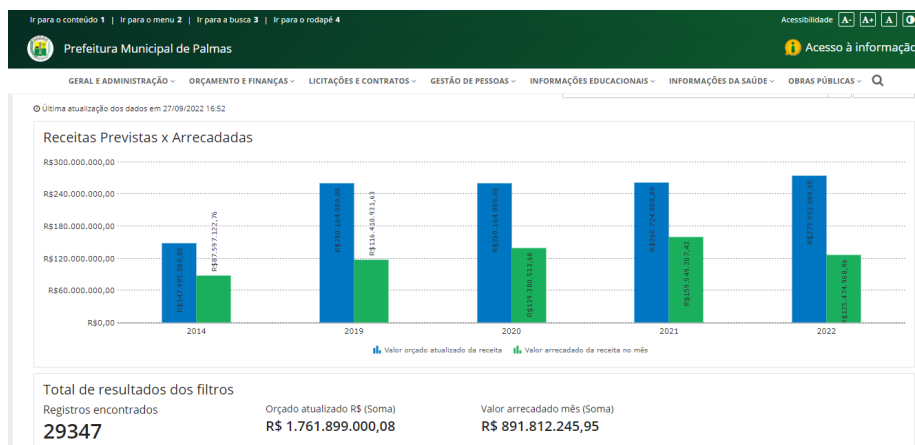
Ir para o conteúdo 1 | Ir para o menu 2 | Ir para a busca 3 | Ir para o rodapé 4

Acessibilidade A- A+ A

Prefeitura Municipal de Palmas

Acesso à informação

GERAL E ADMINISTRAÇÃO ⌄ ORÇAMENTO E FINANÇAS ⌄ LICITAÇÕES E CONTRATOS ⌄ GESTÃO DE PESSOAS ⌄ INFORMAÇÕES EDUCACIONAIS ⌄ INFORMAÇÕES DA SAÚDE ⌄ OBRAS PÚBLICAS ⌄

Última atualização dos dados em 27/09/2022 16:52

Receitas Previstas x Arrecadadas

R$300.000.000,00
R$240.000.000,00
R$180.000.000,00
R$120.000.000,00
R$60.000.000,00
R$0,00

R$147.800.000,00
R$87.597.122,76
R$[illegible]
R$116.430.931,63
R$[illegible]
R$139.380.533,68
R$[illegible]
R$159.540.267,43
R$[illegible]
R$125.474.968,96

2014 2019 2020 2021 2022

Valor orçado atualizado da receita Valor arrecadado da receita no mês

Total de resultados dos filtros

Registros encontrados
29347

Orçado atualizado R$ (Soma)
R$ 1.761.899.000,08

Valor arrecadado mês (Soma)
R$ 891.812.245,95